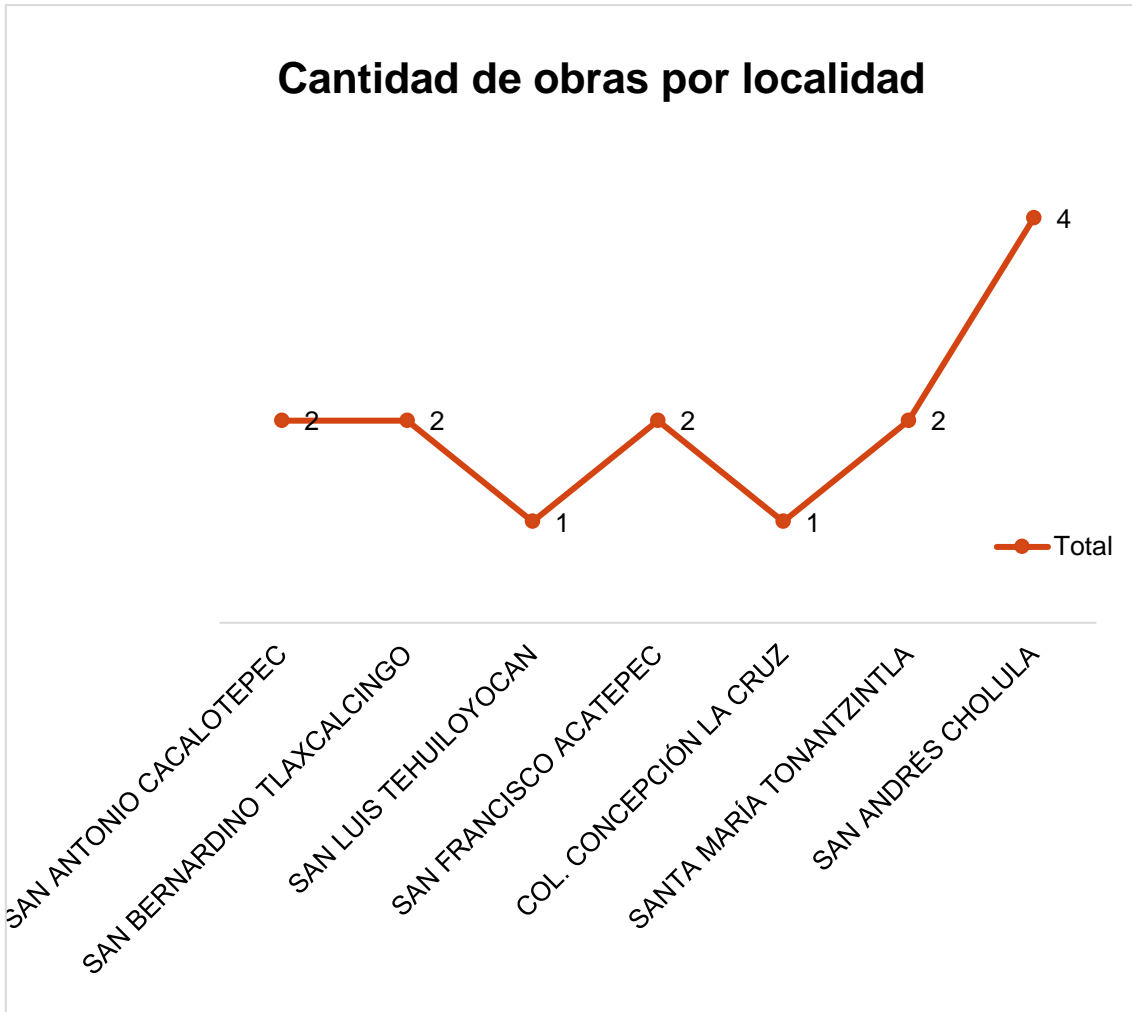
Cantidad de obras por localidad

2
2
1
2
1
2
4

Total

SAN ANTONIO CACALOTEPEC
SAN BERNARDINO TLAXCALCINGO
SAN LUIS TEHUILOYOCAN
SAN FRANCISCO ACATEPEC
COL. CONCEPCIÓN LA CRUZ
SANTA MARÍA TONANTZINTLA
SAN ANDRÉS CHOLULA